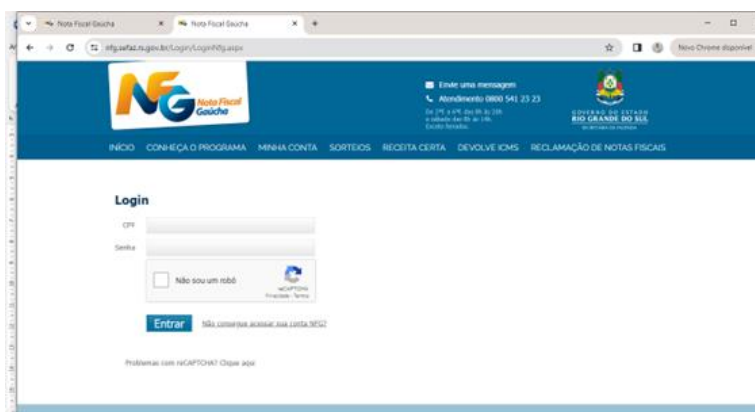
Nota Fiscal Gaúcha
Nota Fiscal Gaúcha
nfg.sefaz.rs.gov.br/Login/LoginNfg.aspx
Novo Chrome disponível

NFG Nota Fiscal Gaúcha

Envie uma mensagem
Atendimento 0800 541 23 23
De 2ª a 6ª, das 8h às 20h e sábado das 8h às 14h. Exceto feriados.

GOVERNO DO ESTADO
RIO GRANDE DO SUL
SECRETARIA DA FAZENDA

INÍCIO CONHEÇA O PROGRAMA MINHA CONTA SORTEIOS RECEITA CERTA DEVOLVE ICMS RECLAMAÇÃO DE NOTAS FISCAIS

Login

CPF
Senha

Não sou um robô
reCAPTCHA
Privacidade - Termos

Entrar
Não consegue acessar sua conta NFG?

Problemas com reCAPTCHA? Clique aqui